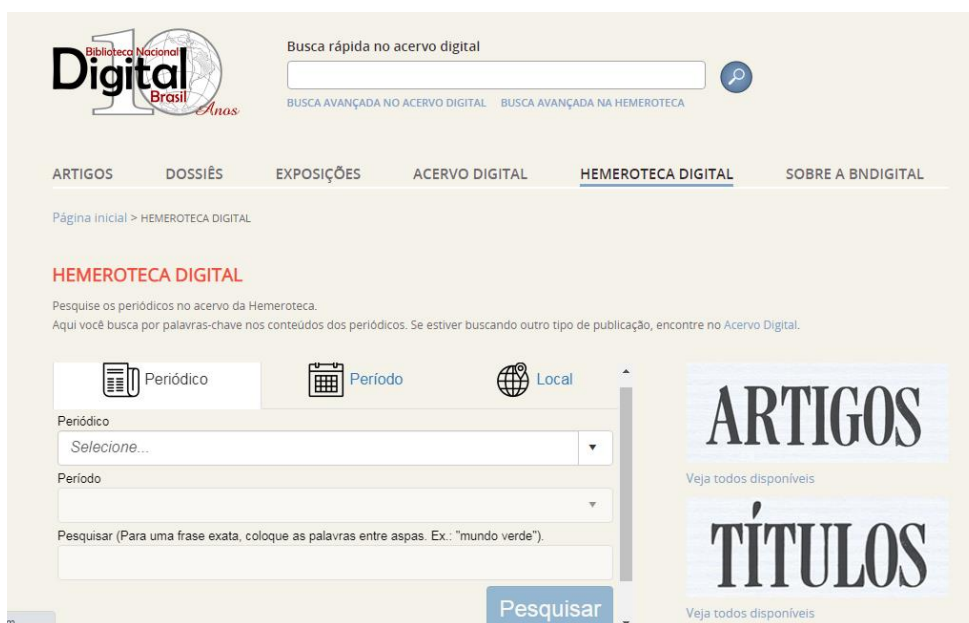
Biblioteca Nacional Digital Brasil 10 Anos

Busca rápida no acervo digital

BUSCA AVANÇADA NO ACERVO DIGITAL BUSCA AVANÇADA NA HEMEROTECA

ARTIGOS DOSSIÊS EXPOSIÇÕES ACERVO DIGITAL HEMEROTECA DIGITAL SOBRE A BNDIGITAL

Página inicial > HEMEROTECA DIGITAL

HEMEROTECA DIGITAL

Pesquise os periódicos no acervo da Hemeroteca.
Aqui você busca por palavras-chave nos conteúdos dos periódicos. Se estiver buscando outro tipo de publicação, encontre no Acervo Digital.

Periódico Período Local

Periódico
Selecione...

Período

Pesquisar (Para uma frase exata, coloque as palavras entre aspas. Ex.: "mundo verde").

Pesquisar

ARTIGOS
Veja todos disponíveis

TÍTULOS
Veja todos disponíveis